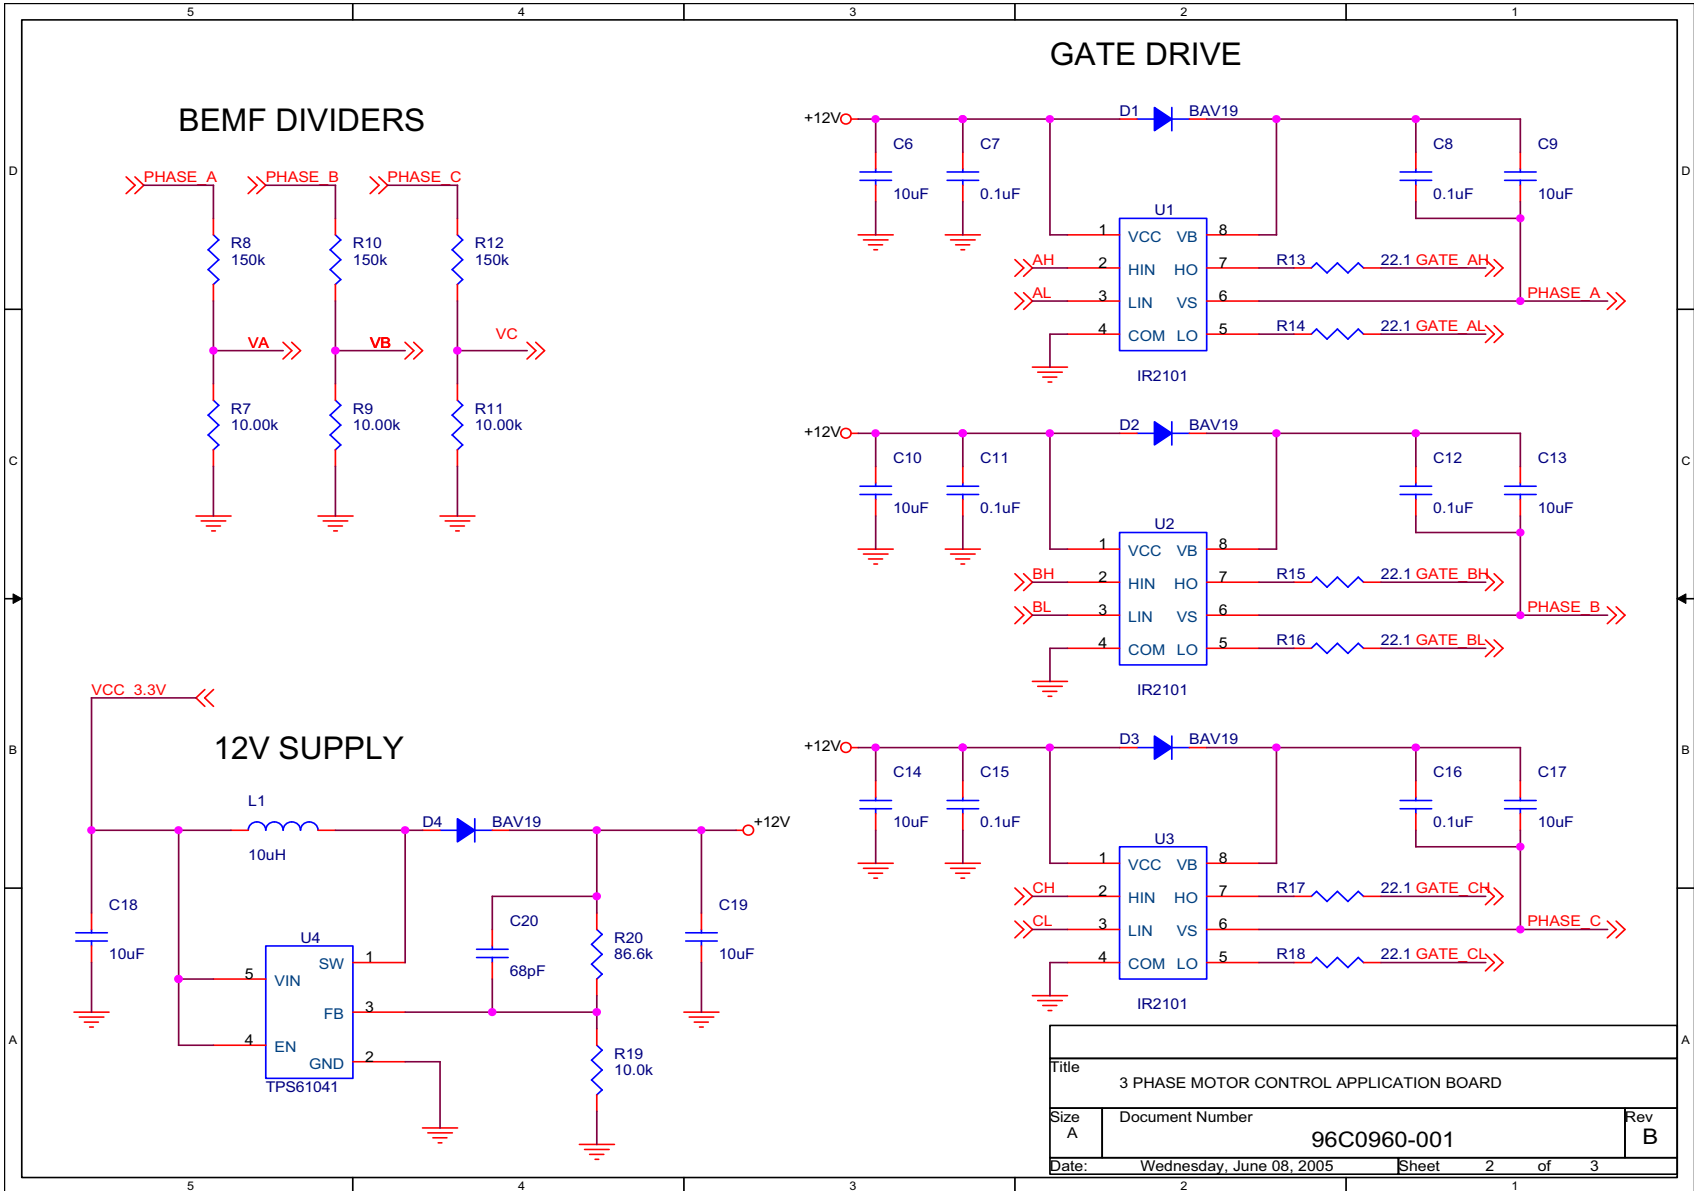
5 4 3 2 1

D C B A

BEMF DIVIDERS

PHASE_A PHASE_B PHASE_C

R8 150k R10 150k R12 150k

VA VB VC

R7 10.00k R9 10.00k R11 10.00k

GATE DRIVE

+12V C6 10uF C7 0.1uF D1 BAV19 C8 0.1uF C9 10uF

U1
1 VCC VB 8
AH 2 HIN HO 7 R13 22.1 GATE_AH
AL 3 LIN VS 6 PHASE_A
4 COM LO 5 R14 22.1 GATE_AL
IR2101

+12V C10 10uF C11 0.1uF D2 BAV19 C12 0.1uF C13 10uF

U2
1 VCC VB 8
BH 2 HIN HO 7 R15 22.1 GATE_BH
BL 3 LIN VS 6 PHASE_B
4 COM LO 5 R16 22.1 GATE_BL
IR2101

+12V C14 10uF C15 0.1uF D3 BAV19 C16 0.1uF C17 10uF

U3
1 VCC VB 8
CH 2 HIN HO 7 R17 22.1 GATE_CH
CL 3 LIN VS 6 PHASE_C
4 COM LO 5 R18 22.1 GATE_CL
IR2101

VCC_3.3V

12V SUPPLY

L1 10uH D4 BAV19 +12V

C18 10uF

U4
5 VIN SW 1
FB 3
4 EN GND 2
TPS61041

C20 68pF R20 86.6k C19 10uF R19 10.0k

Title
3 PHASE MOTOR CONTROL APPLICATION BOARD

Size A Document Number 96C0960-001 Rev B

Date: Wednesday, June 08, 2005 Sheet 2 of 3

5 4 3 2 1